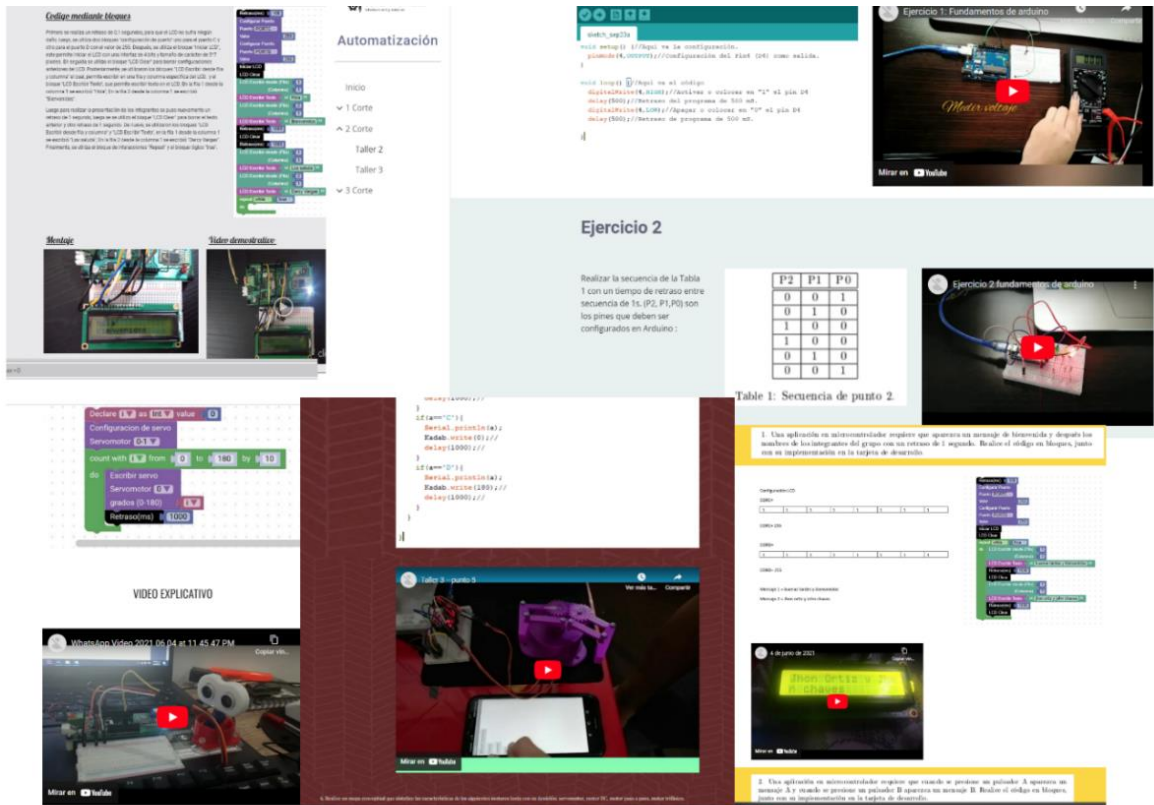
Codigo mediante bloques

Primero se realiza un retraso de 0,1 segundos, para que el LCD no sufra ningún daño, luego, se utiliza dos bloques "configuración de puerto" uno para el puerto 1 y otro para el puerto 0 con el valor de 255. Después, se utiliza el bloque "iniciar LCD", este permite iniciar el LCD con una interfaz de 4 bits y tamaño de caracter de 5*7 pixeles. En seguida se utiliza el bloque "LCD Clear" para borrar configuraciones anteriores del LCD. Posteriormente se utilizaron los bloques "LCD Escribir desde fila y columna" si que, permite escribir en una fila y columna especifica del LCD, y el bloque "LCD Escribir Texto", que permite escribir texto en el LCD. En la fila 1 desde la columna 1 se escribió "Hola". En la fila 2 desde la columna 1 se escribió "Bienvenido".

Luego para realizar la presentación de los integrantes se pusó nuevamente un retraso de 1 segundo, luego se utilizó el bloque "LCD Clear" para borrar el texto anterior y otro retraso de 1 segundo. De nuevo, se utilizaron los bloques "LCD Escribir desde fila y columna" y "LCD Escribir Texto", en la fila 1 desde la columna 1 se escribió "Los saludo", En la fila 2 desde la columna 1 se escribió "Darío Vargas". Finalmente, se utiliza el bloque de interacciones "Repeat" y el bloque lógico "true".

Retraso(ms)
Configurar Puerto
Puerto
Valor
Configurar Puerto
Puerto
Valor
Iniciar LCD
LCD Clear
LCD Escribir desde (Fila)
(Columna)
LCD Escribir Texto
Retraso(ms)
LCD Clear
Retraso(ms)
repeat
do

Montaje

Video demostrativo

Automatización

Inicio
1 Corte
2 Corte
Taller 2
Taller 3
3 Corte

sketch_sep23a
void setup() {//Aqui va la configuración.
pinMode(4,OUTPUT);//Configuración del Pin4 (D4) como salida.
}
void loop() {//Aqui va el código
digitalWrite(4,HIGH);//Activar o colocar en "1" el pin D4
delay(500);//Retraso del programa de 500 mS.
digitalWrite(4,LOW);//Apagar o colocar en "0" el pin D4
delay(500);//Retraso de programa de 500 mS.
}

Ejercicio 1: Fundamentos de arduino
Medir voltaje
Mirar en YouTube

Ejercicio 2

Realizar la secuencia de la Tabla 1 con un tiempo de retraso entre secuencia de 1s. (P2, P1,P0) son los pines que deben ser configurados en Arduino :

| P2 | P1 | P0 |
|---|---|---|
| 0 | 0 | 1 |
| 0 | 1 | 0 |
| 1 | 0 | 0 |
| 1 | 0 | 0 |
| 0 | 1 | 0 |
| 0 | 0 | 1 |

Table 1: Secuencia de punto 2.

Ejercicio 2 fundamentos de arduino

Declare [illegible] as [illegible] value 0
Configuracion de servo
Servomotor
count with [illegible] from 0 to 180 by 10
do Escribir servo
Servomotor
grados (0-180)
Retraso(ms) 1000

VIDEO EXPLICATIVO

WhatsApp Video 2021 06 04 at 11.45.47 PM
Copiar vín...
Mirar en YouTube

delay(1000);//
}
if(a=="C"){
Serial.println(a);
Eadab.write(0);//
delay(1000);//
}
if(a=="D"){
Serial.println(a);
Eadab.write(180);//
delay(1000);//
}
}

Taller 3 – punto 5
Ver más ta...
Compartir
Mirar en YouTube

1. Una aplicación en microcontrolador requiere que aparezca un mensaje de bienvenida y después los nombres de los integrantes del grupo con un retraso de 1 segundo. Realice el código en bloques, junto con su implementación en la tarjeta de desarrollo.

Configuración LCD

4 de junio de 2021
Jhon Ortiz y
A chaust
Mirar en YouTube

2. Una aplicación en microcontrolador requiere que cuando se presione un pulsador A aparezca un mensaje A y cuando se presione un pulsador B aparezca un mensaje B. Realice el código en bloques, junto con su implementación en la tarjeta de desarrollo.